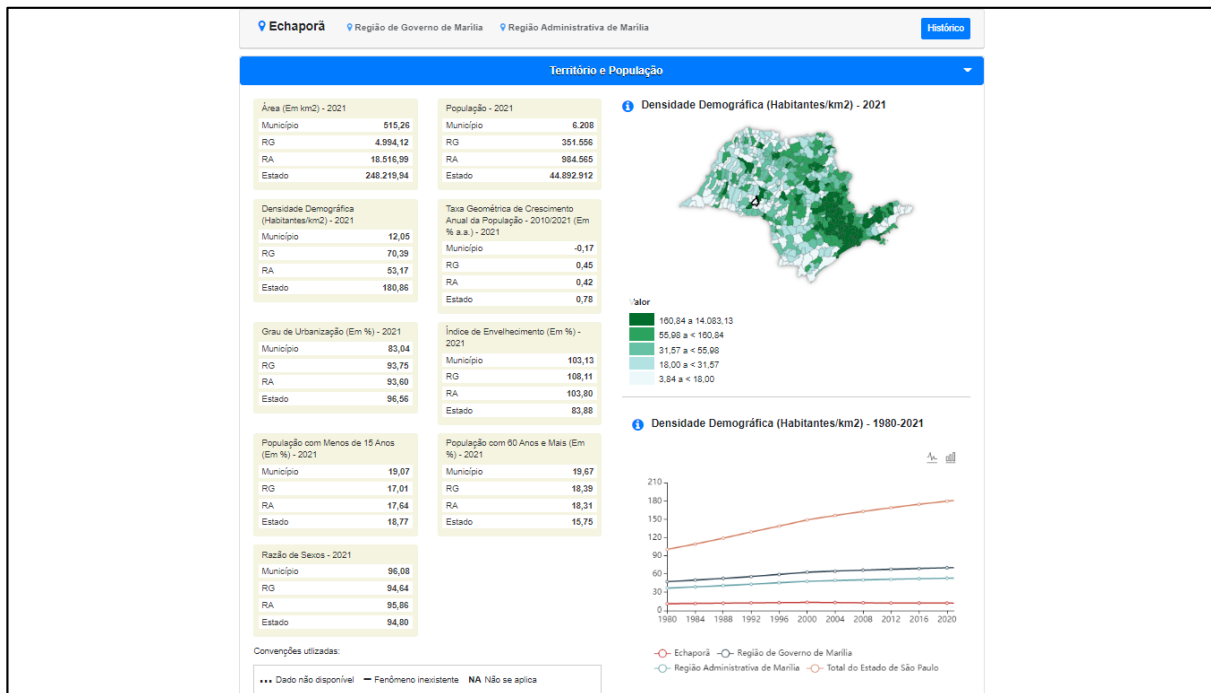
Echaporã   Região de Governo de Marília   Região Administrativa de Marília   Histórico

Território e População

| Área (Em km2) - 2021 | |
|---|---|
| Município | 515,26 |
| RG | 4.994,12 |
| RA | 18.516,99 |
| Estado | 248.219,94 |

| População - 2021 | |
|---|---|
| Município | 6.208 |
| RG | 351.556 |
| RA | 984.565 |
| Estado | 44.892.912 |

| Densidade Demográfica (Habitantes/km2) - 2021 | |
|---|---|
| Município | 12,05 |
| RG | 70,39 |
| RA | 53,17 |
| Estado | 180,86 |

| Taxa Geométrica de Crescimento Anual da População - 2010/2021 (Em % a.a.) - 2021 | |
|---|---|
| Município | -0,17 |
| RG | 0,45 |
| RA | 0,42 |
| Estado | 0,78 |

| Grau de Urbanização (Em %) - 2021 | |
|---|---|
| Município | 83,04 |
| RG | 93,75 |
| RA | 93,60 |
| Estado | 96,56 |

| Índice de Envelhecimento (Em %) - 2021 | |
|---|---|
| Município | 103,13 |
| RG | 108,11 |
| RA | 103,80 |
| Estado | 83,88 |

| População com Menos de 15 Anos (Em %) - 2021 | |
|---|---|
| Município | 19,07 |
| RG | 17,01 |
| RA | 17,64 |
| Estado | 18,77 |

| População com 60 Anos e Mais (Em %) - 2021 | |
|---|---|
| Município | 19,67 |
| RG | 18,39 |
| RA | 18,31 |
| Estado | 15,75 |

| Razão de Sexos - 2021 | |
|---|---|
| Município | 96,08 |
| RG | 94,64 |
| RA | 95,86 |
| Estado | 94,80 |

Convenções utilizadas:

... Dado não disponível — Fenômeno inexistente NA Não se aplica

Densidade Demográfica (Habitantes/km2) - 2021

Valor
160,84 a 14.083,13
55,98 a < 160,84
31,57 a < 55,98
18,00 a < 31,57
3,84 a < 18,00

Densidade Demográfica (Habitantes/km2) - 1980-2021

210
180
150
120
90
60
30
0
1980 1984 1988 1992 1996 2000 2004 2008 2012 2016 2020

Echaporã   Região de Governo de Marília
Região Administrativa de Marília   Total do Estado de São Paulo